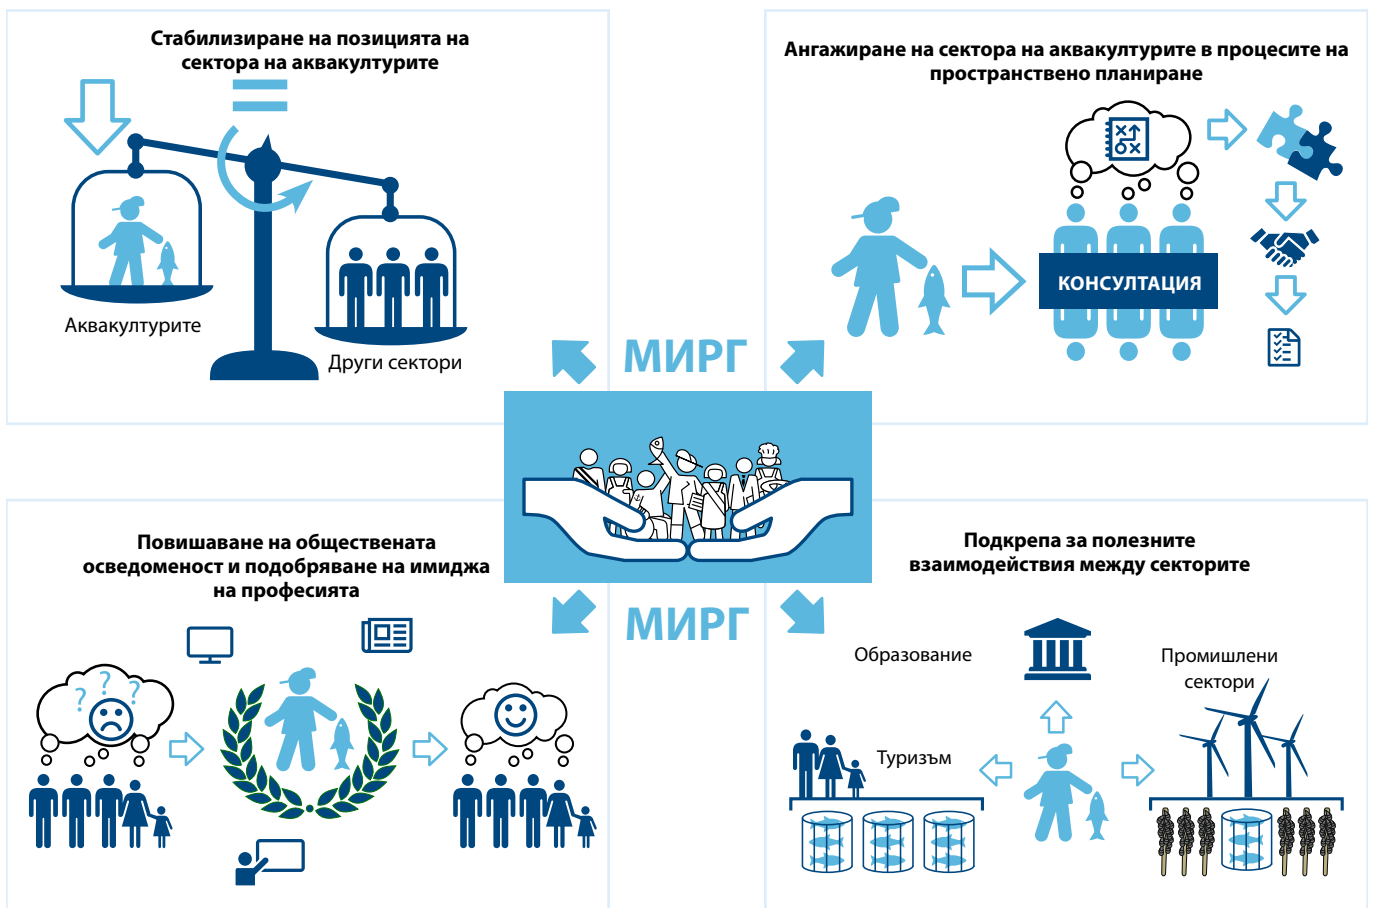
Стабилизиране на позицията на сектора на аквакултурите

Аквакултурите

Други сектори

Ангажиране на сектора на аквакултурите в процесите на пространствено планиране

КОНСУЛТАЦИЯ

МИРГ

МИРГ

Повишаване на обществената осведоменост и подобряване на имиджа на професията

Подкрепа за полезните взаимодействия между секторите

Образование

Промишлени сектори

Туризъм